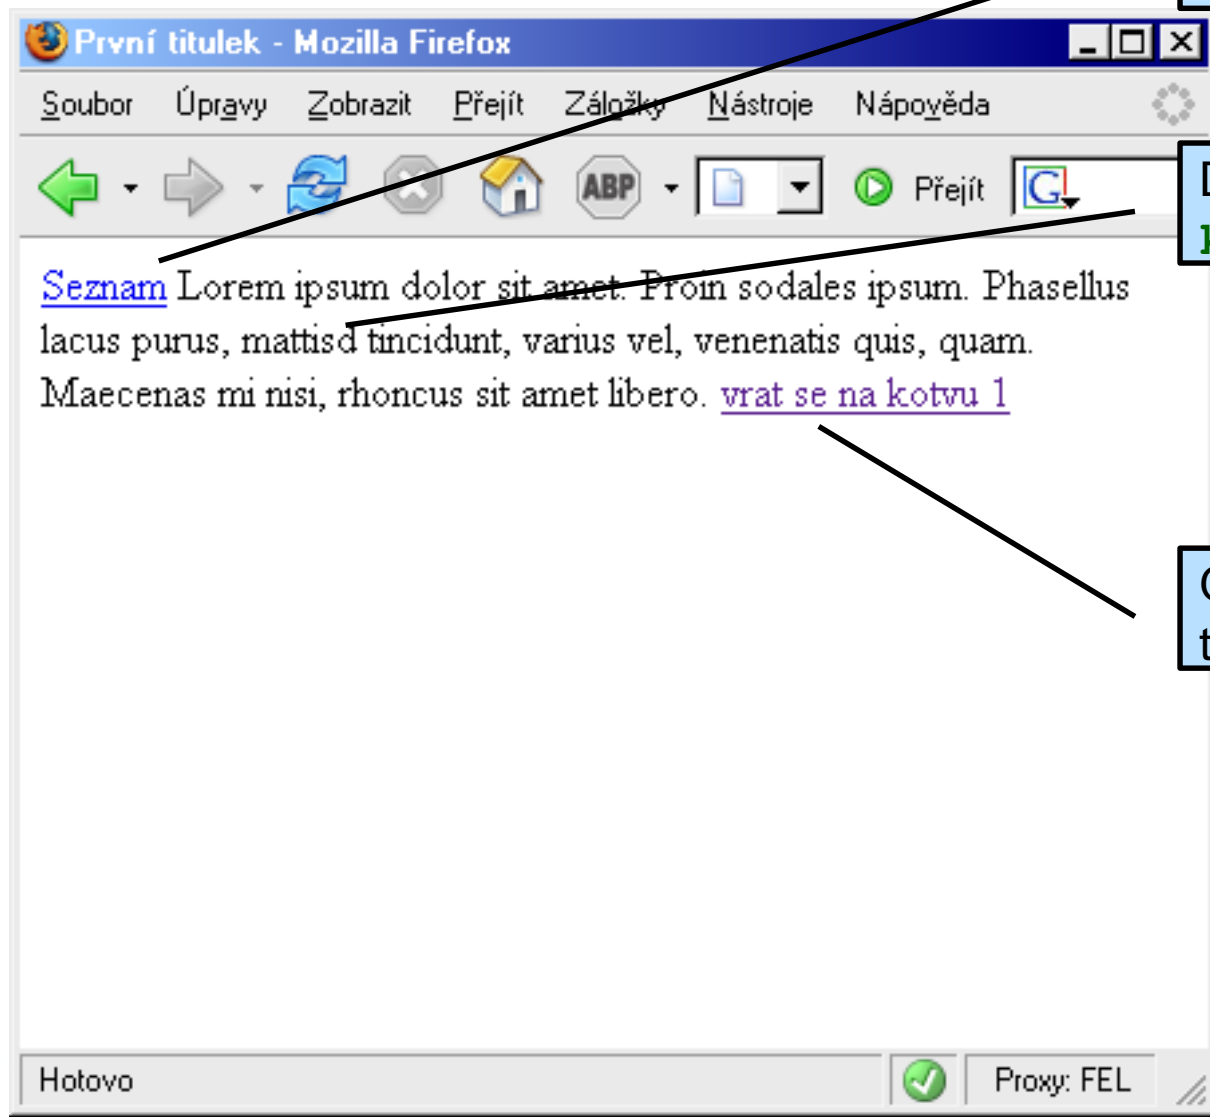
První titulek - Mozilla Firefox

Soubor Úpravy Zobrazit Přejít Záložky Nástroje Nápověda

ABP Přejít

Seznam Lorem ipsum dolor sit amet. Proin sodales ipsum. Phasellus lacus purus, mattisd tincidunt, varius vel, venenatis quis, quam. Maecenas mi nisi, rhoncus sit amet libero. vrat se na kotvu 1

Hotovo Proxy: FEL